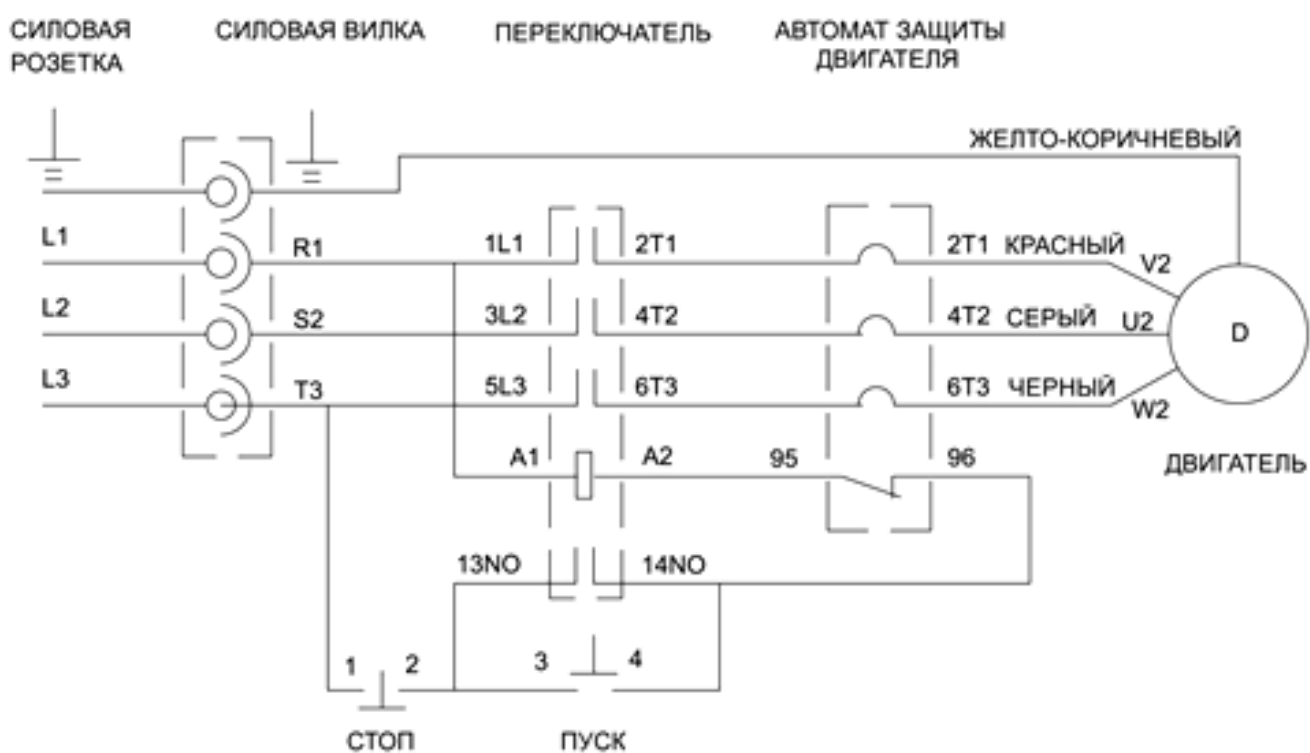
СИЛОВАЯ РОЗЕТКА

СИЛОВАЯ ВИЛКА

ПЕРЕКЛЮЧАТЕЛЬ

АВТОМАТ ЗАЩИТЫ ДВИГАТЕЛЯ

ЖЕЛТО-КОРИЧНЕВЫЙ

L1
R1
1L1
2T1
2T1 КРАСНЫЙ
V2

L2
S2
3L2
4T2
4T2 СЕРЫЙ
U2
D

L3
T3
5L3
6T3
6T3 ЧЕРНЫЙ
W2

A1
A2
95
96

ДВИГАТЕЛЬ

13NO
14NO

1 2
3 4

СТОП

ПУСК